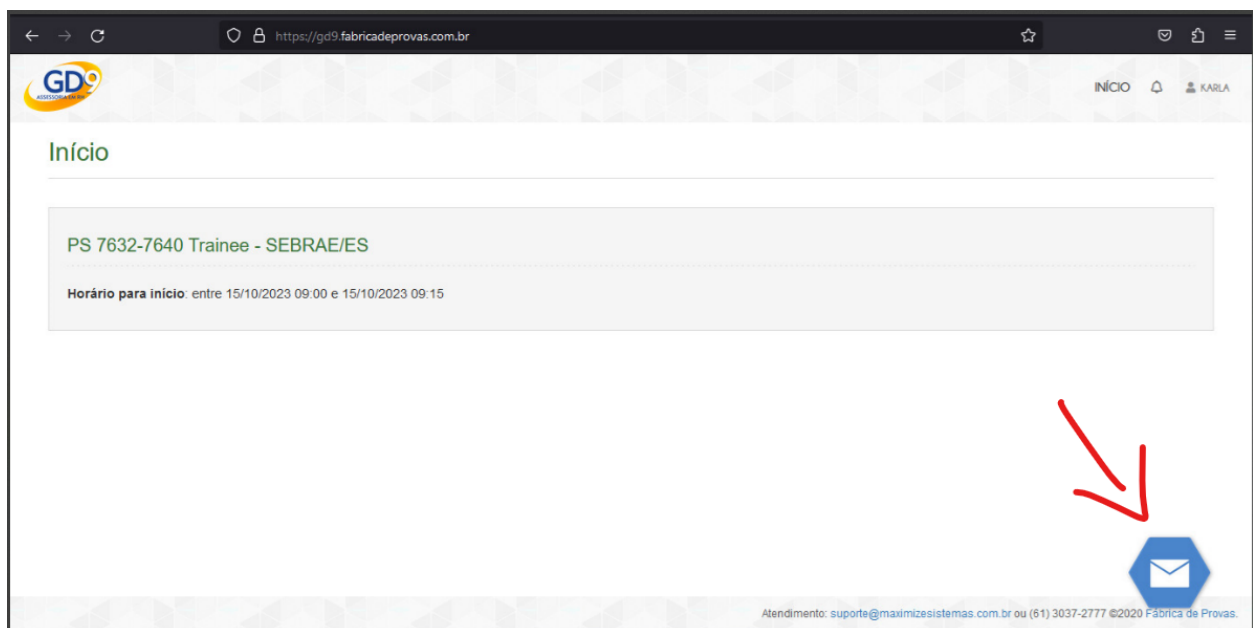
https://gd9.fabricadeprovas.com.br

GD9 ASSESSORIA EM RH

INÍCIO KARLA

Início

PS 7632-7640 Trainee - SEBRAE/ES

**Horário para início**: entre 15/10/2023 09:00 e 15/10/2023 09:15

Atendimento: suporte@maximizesistemas.com.br ou (61) 3037-2777 ©2020 Fábrica de Provas.